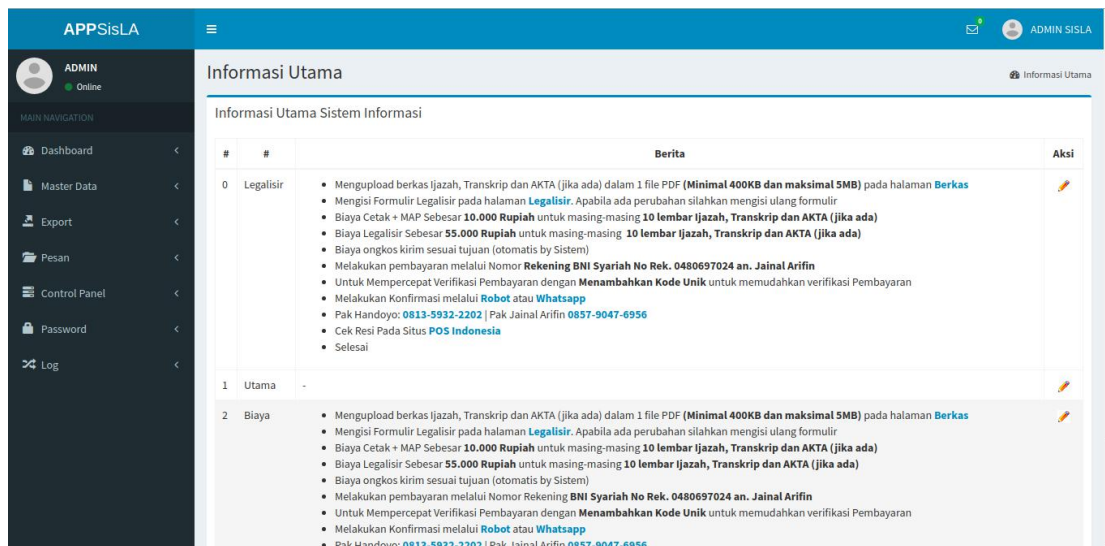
APPSisLA

ADMIN
Online

MAIN NAVIGATION

Dashboard

Master Data

Export

Pesan

Control Panel

Password

Log

0

ADMIN SISLA

Informasi Utama

Informasi Utama

Informasi Utama Sistem Informasi

| # | # | Berita | Aksi |
|---|---|---|---|
| 0 | Legalisir | • Mengupload berkas Ijazah, Transkrip dan AKTA (jika ada) dalam 1 file PDF **(Minimal 400KB dan maksimal 5MB)** pada halaman **Berkas** • Mengisi Formulir Legalisir pada halaman **Legalisir**. Apabila ada perubahan silahkan mengisi ulang formulir • Biaya Cetak + MAP Sebesar **10.000 Rupiah** untuk masing-masing **10 lembar Ijazah, Transkrip dan AKTA (jika ada)** • Biaya Legalisir Sebesar **55.000 Rupiah** untuk masing-masing **10 lembar Ijazah, Transkrip dan AKTA (jika ada)** • Biaya ongkos kirim sesuai tujuan (otomatis by Sistem) • Melakukan pembayaran melalui Nomor **Rekening BNI Syariah No Rek. 0480697024 an. Jainal Arifin** • Untuk Mempercepat Verifikasi Pembayaran dengan **Menambahkan Kode Unik** untuk memudahkan verifikasi Pembayaran • Melakukan Konfirmasi melalui **Robot** atau **Whatsapp** • Pak Handoyo: **0813-5932-2202** \| Pak Jainal Arifin **0857-9047-6956** • Cek Resi Pada Situs **POS Indonesia** • Selesai | |
| 1 | Utama | - | |
| 2 | Biaya | • Mengupload berkas Ijazah, Transkrip dan AKTA (jika ada) dalam 1 file PDF **(Minimal 400KB dan maksimal 5MB)** pada halaman **Berkas** • Mengisi Formulir Legalisir pada halaman **Legalisir**. Apabila ada perubahan silahkan mengisi ulang formulir • Biaya Cetak + MAP Sebesar **10.000 Rupiah** untuk masing-masing **10 lembar Ijazah, Transkrip dan AKTA (jika ada)** • Biaya Legalisir Sebesar **55.000 Rupiah** untuk masing-masing **10 lembar Ijazah, Transkrip dan AKTA (jika ada)** • Biaya ongkos kirim sesuai tujuan (otomatis by Sistem) • Melakukan pembayaran melalui Nomor Rekening **BNI Syariah No Rek. 0480697024 an. Jainal Arifin** • Untuk Mempercepat Verifikasi Pembayaran dengan **Menambahkan Kode Unik** untuk memudahkan verifikasi Pembayaran • Melakukan Konfirmasi melalui **Robot** atau **Whatsapp** • Pak Handoyo: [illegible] | |